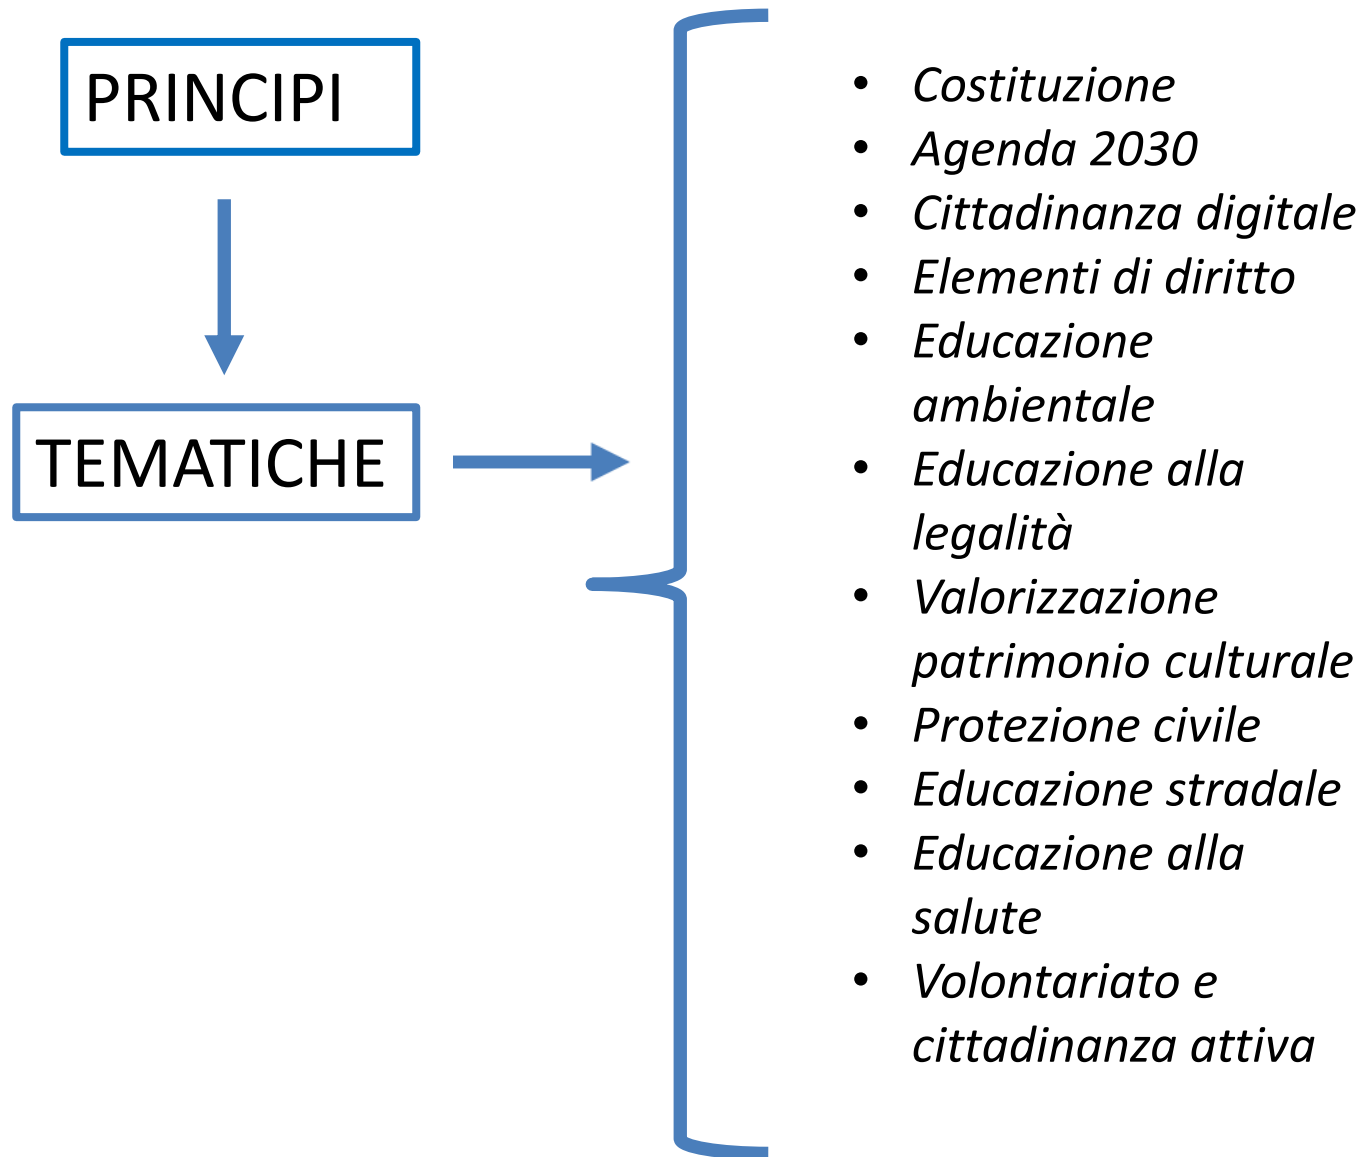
PRINCIPI

TEMATICHE

- *Costituzione*
- *Agenda 2030*
- *Cittadinanza digitale*
- *Elementi di diritto*
- *Educazione ambientale*
- *Educazione alla legalità*
- *Valorizzazione patrimonio culturale*
- *Protezione civile*
- *Educazione stradale*
- *Educazione alla salute*
- *Volontariato e cittadinanza attiva*